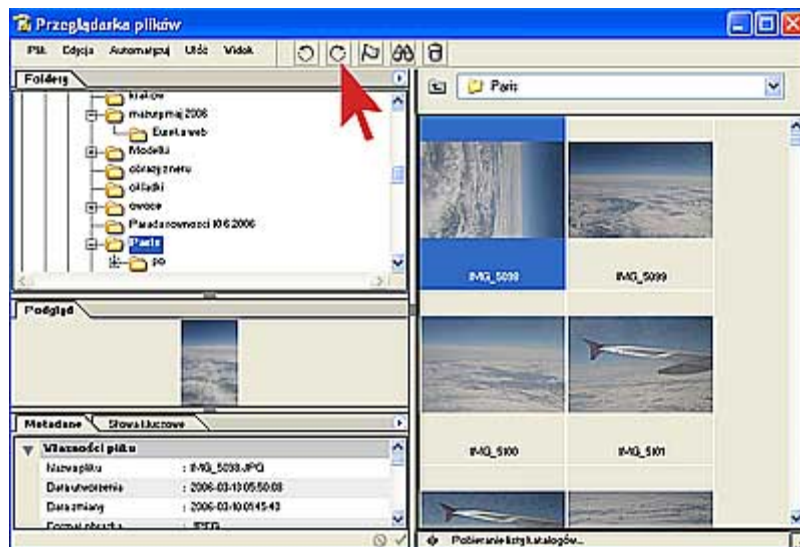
Przeglądarka plików

Plik Edycja Automatyzuj Układ Widok

Foldery

kraków
mazury maj 2006
Eureka web
Modelki
obrazy z neru
okładki
owoce
Parada nowości 10.6.2006
Paris
po

Paris

IMG_5098

IMG_5099

IMG_5100

IMG_5101

Podgląd

Metadane Słowa kluczowe

Własności pliku

| | |
|---|---|
| Nazwa pliku | : IMG_5098.JPG |
| Data utworzenia | : 2006-03-10 05:50:08 |
| Data zmiany | : 2006-03-10 01:45:43 |
| Format obrazka | : JPEG |

Pobieranie listy katalogów...